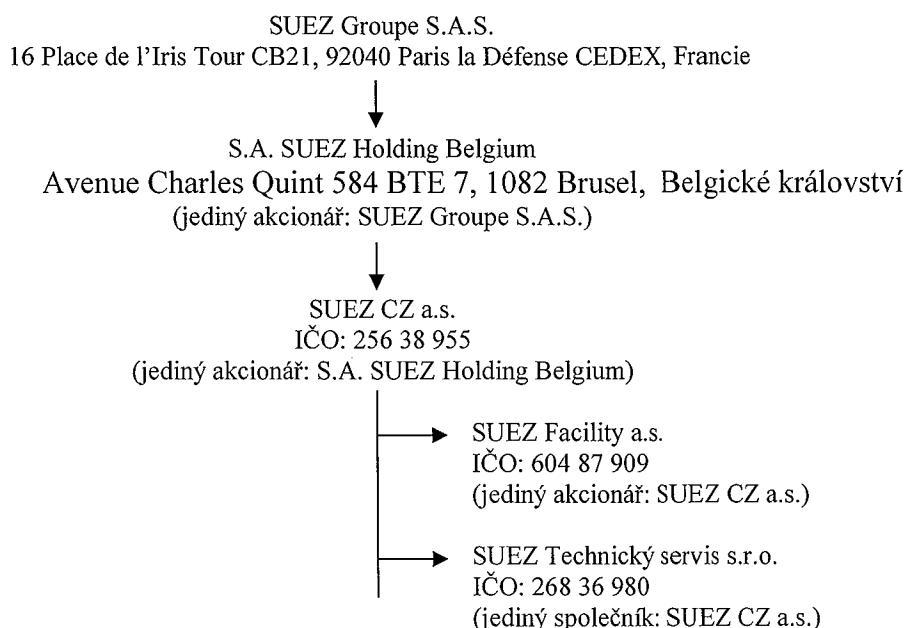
SUEZ Groupe S.A.S.
16 Place de l'Iris Tour CB21, 92040 Paris la Défense CEDEX, Francie

S.A. SUEZ Holding Belgium
Avenue Charles Quint 584 BTE 7, 1082 Brusel, Belgické království
(jediný akcionář: SUEZ Groupe S.A.S.)

SUEZ CZ a.s.
IČO: 256 38 955
(jediný akcionář: S.A. SUEZ Holding Belgium)

SUEZ Facility a.s.
IČO: 604 87 909
(jediný akcionář: SUEZ CZ a.s.)

SUEZ Technický servis s.r.o.
IČO: 268 36 980
(jediný společník: SUEZ CZ a.s.)